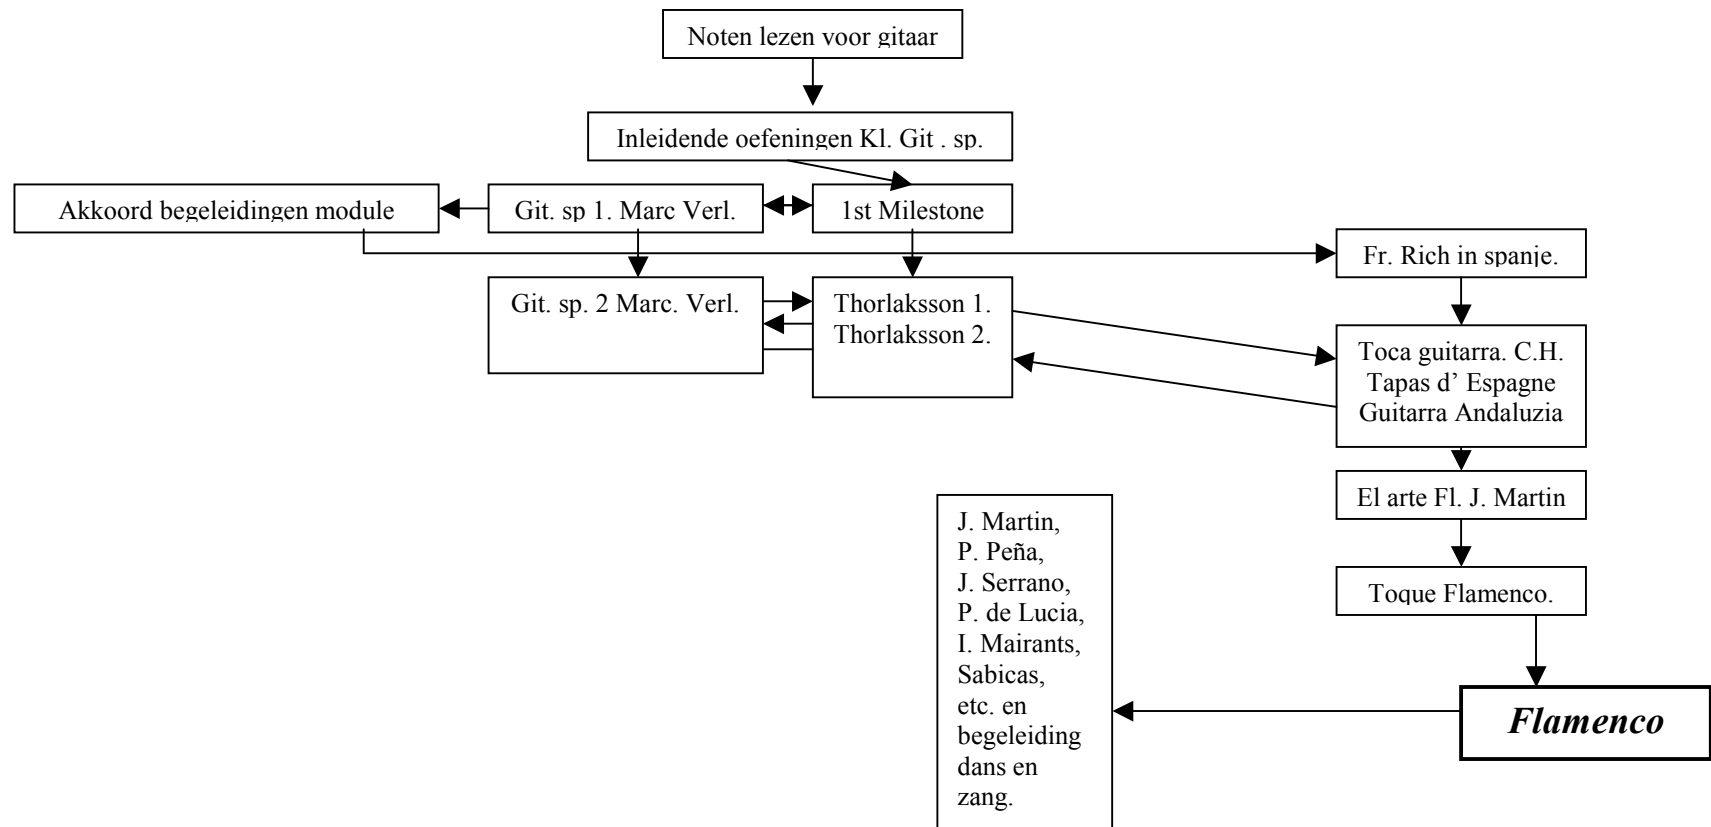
Noten lezen voor gitaar

Inleidende oefeningen Kl. Git . sp.

Akkoord begeleidingen module

Git. sp 1. Marc Verl.

1st Milestone

Fr. Rich in spanje.

Git. sp. 2 Marc. Verl.

Thorlaksson 1.
Thorlaksson 2.

Toca guitarra. C.H.
Tapas d' Espagne
Guitarra Andaluzia

El arte Fl. J. Martin

Toque Flamenco.

J. Martin, P. Peña, J. Serrano, P. de Lucia, I. Mairants, Sabicas, etc. en begeleiding dans en zang.

*Flamenco*